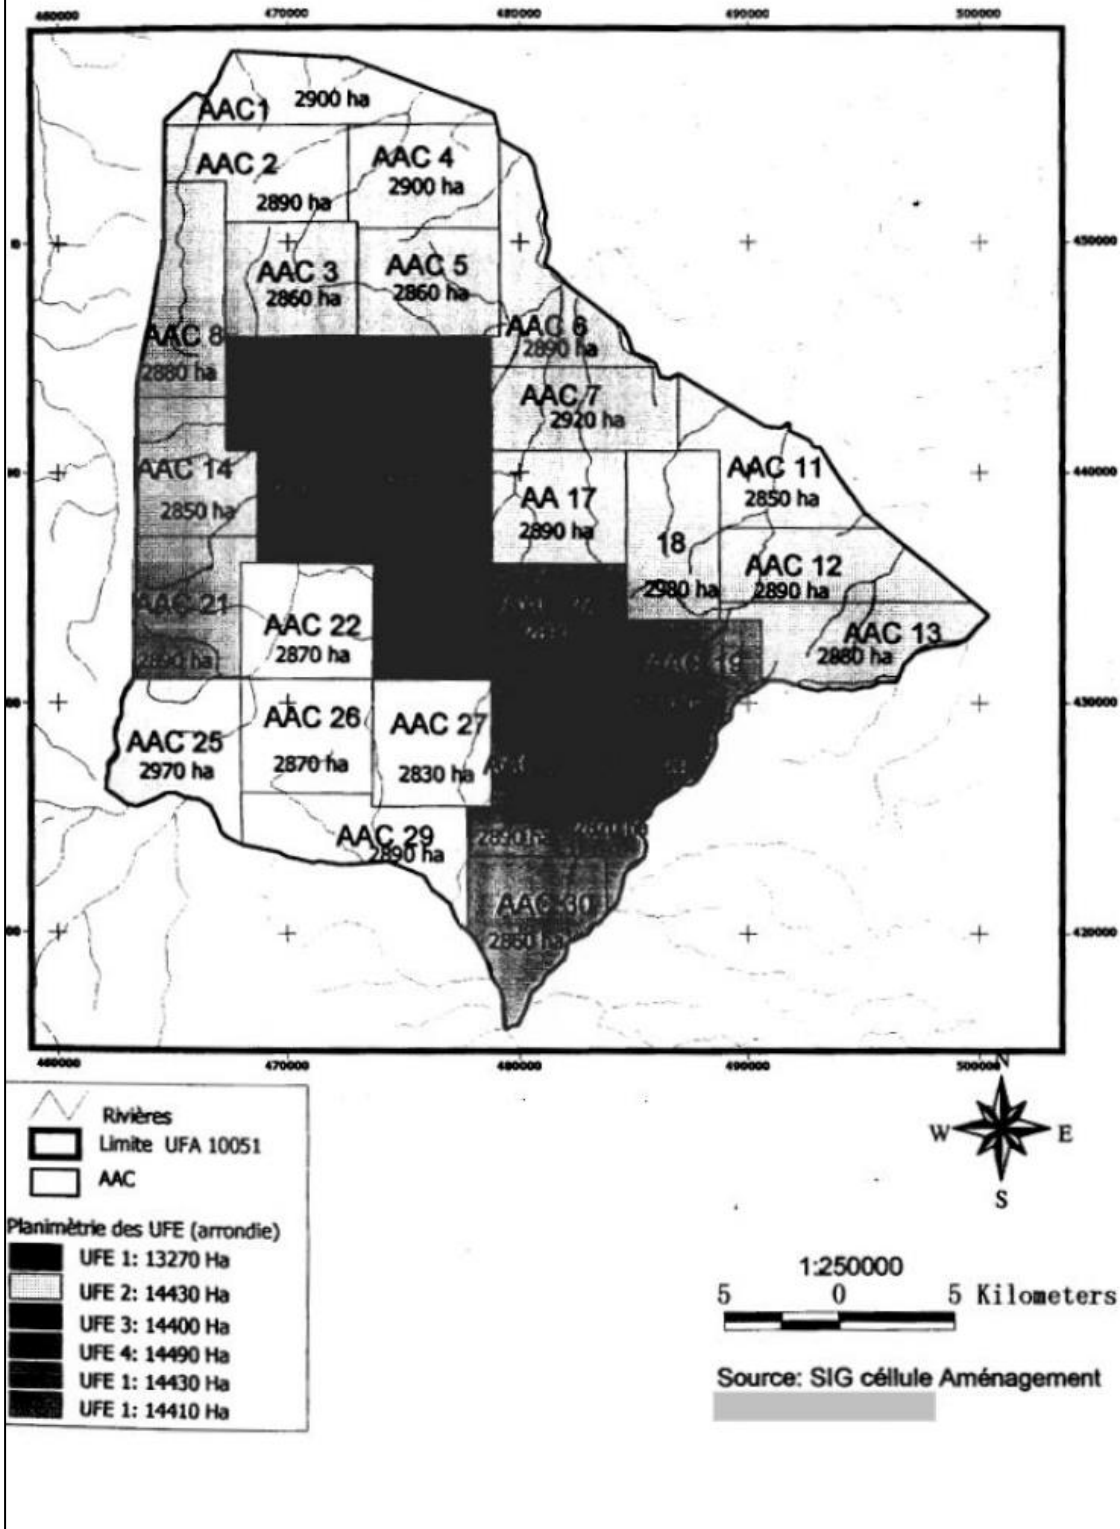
460000 470000 480000 490000 500000

AAC1 2900 ha
AAC 2 2890 ha
AAC 4 2900 ha
AAC 3 2860 ha
AAC 5 2860 ha
AAC 8 2880 ha
AAC 6 2890 ha
AAC 7 2920 ha
AAC 14 2850 ha
AA 17 2890 ha
AAC 11 2850 ha
18 2980 ha
AAC 12 2890 ha
AAC 21 2890 ha
AAC 22 2870 ha
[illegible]
AAC 19
AAC 13 2880 ha
AAC 25 2970 ha
AAC 26 2870 ha
AAC 27 2830 ha
AAC 29 2890 ha
2890 ha
AAC 30 2860 ha

450000
440000
430000
420000

460000 470000 480000 490000 500000

N
W E
S

Rivières
Limite UFA 10051
AAC
Planimètrie des UFE (arrondie)
UFE 1: 13270 Ha
UFE 2: 14430 Ha
UFE 3: 14400 Ha
UFE 4: 14490 Ha
UFE 1: 14430 Ha
UFE 1: 14410 Ha

1:250000
5 0 5 Kilometers

Source: SIG céllule Aménagement